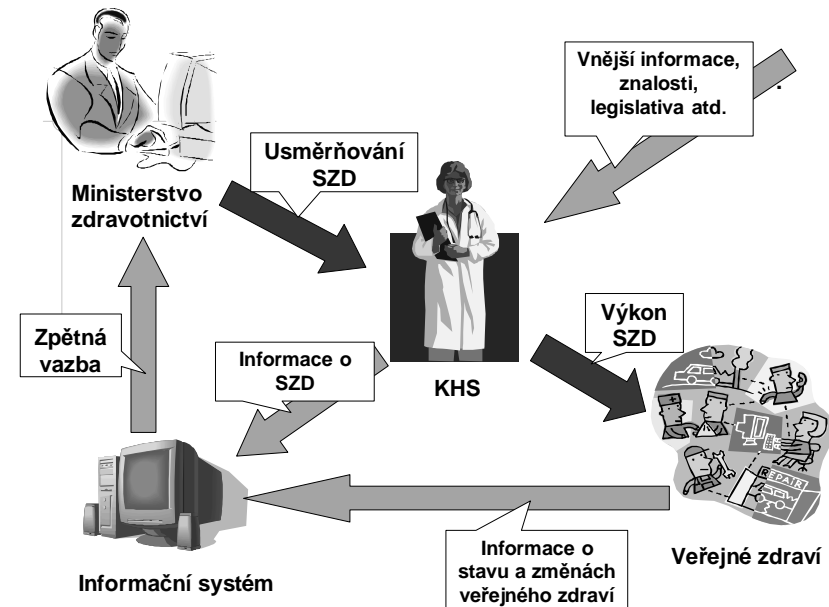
Vnější informace, znalosti, legislativa atd.

Usměrňování SZD

Ministerstvo zdravotnictví

Zpětná vazba

Informace o SZD

KHS

Výkon SZD

REPAIR

Veřejné zdraví

Informace o stavu a změnách veřejného zdraví

Informační systém